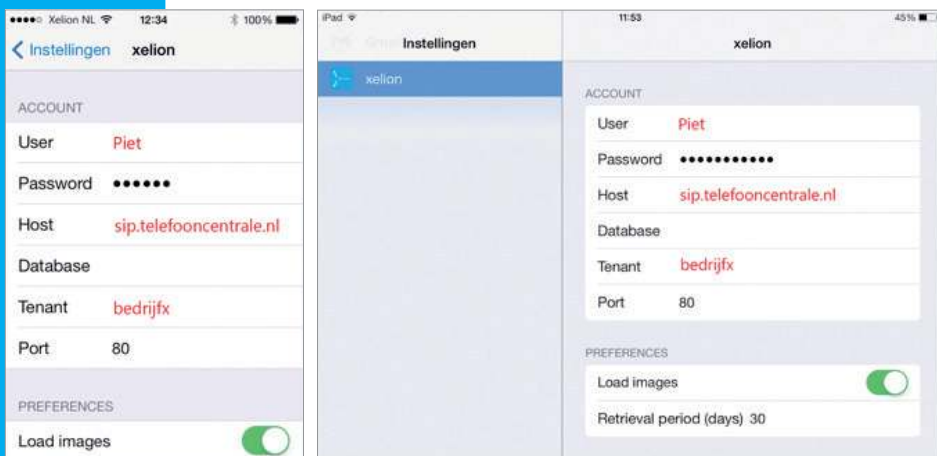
●●●●○ Xelion NL 12:34 100%

< Instellingen xelion

ACCOUNT

User Piet

Password ••••••

Host sip.telefooncentrale.nl

Database

Tenant bedrijfx

Port 80

PREFERENCES

Load images

iPad 11:53 45%

Instellingen

xelion

xelion

ACCOUNT

User Piet

Password ••••••••••••

Host sip.telefooncentrale.nl

Database

Tenant bedrijfx

Port 80

PREFERENCES

Load images

Retrieval period (days) 30